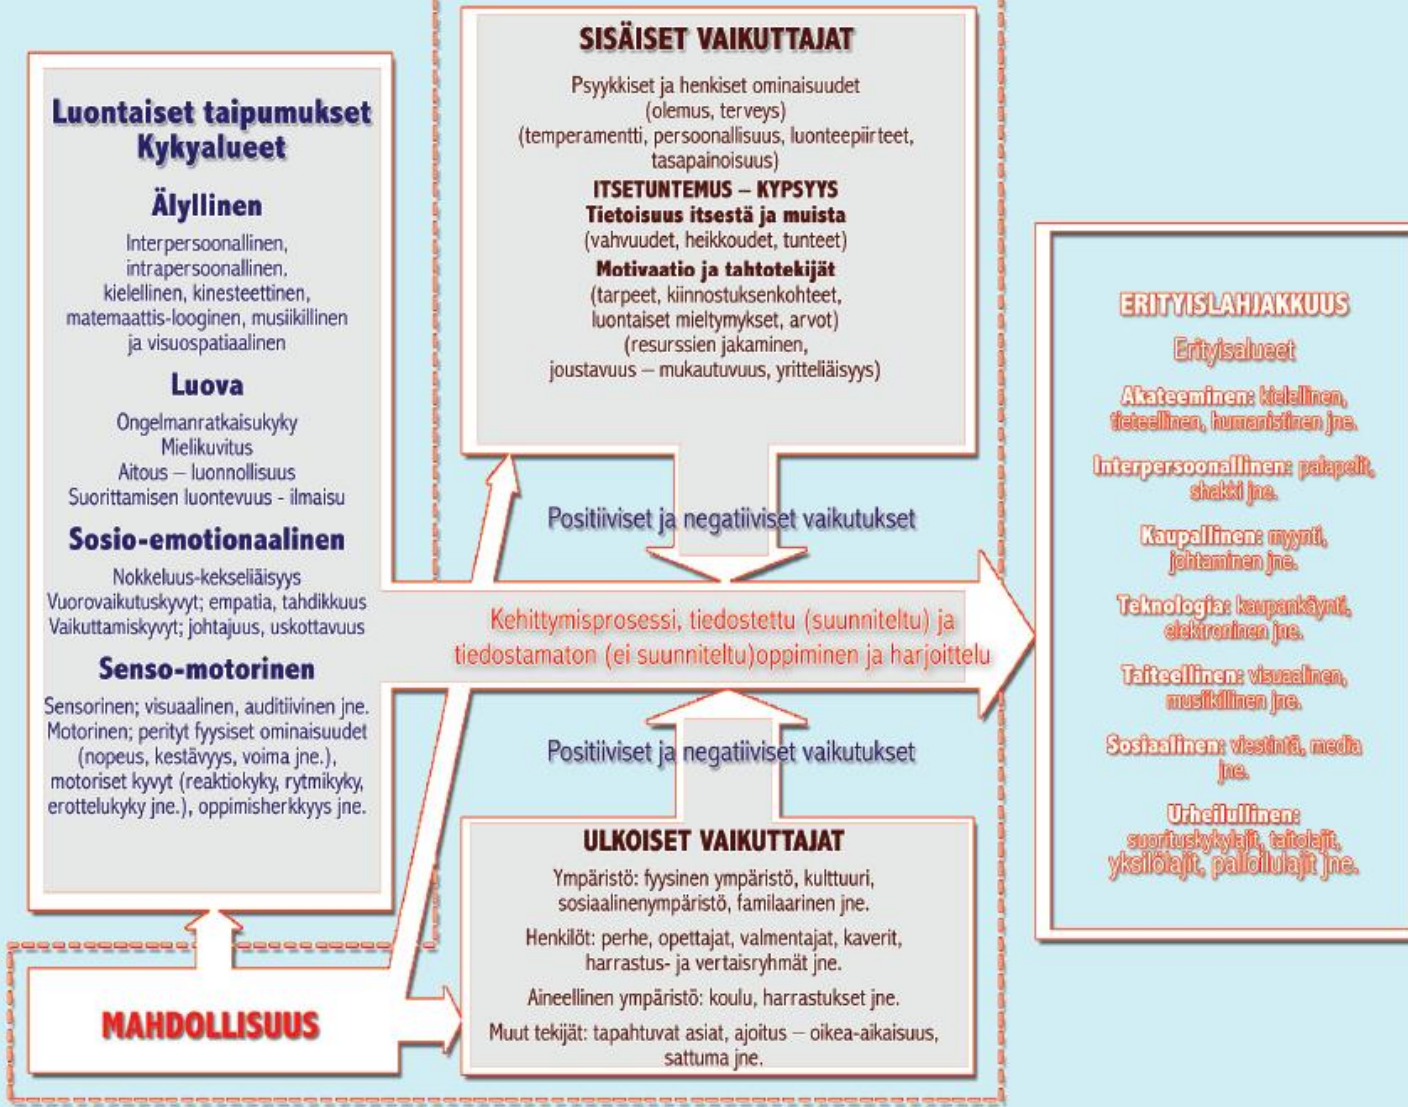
Luontaiset taipumukset
Kykyalueet

Älyllinen

Interpersoonallinen, intrapersoonallinen, kielellinen, kinesteettinen, matemaattis-looginen, musiikillinen ja visuospatiaalinen

Luova

Ongelmanratkaisukyky
Mielikuvitus
Aitous – luonnollisuus
Suorittamisen luontevuus - ilmaisu

Sosio-emotionaalinen

Nokkeluus-kekseliäisyys
Vuorovaikutuskyvyt; empatia, tahdikkuus
Vaikuttamiskyvyt; johtajuus, uskottavuus

Senso-motorinen

Sensorinen; visuaalinen, auditiivinen jne.
Motorinen; perityt fyysiset ominaisuudet (nopeus, kestävyys, voima jne.), motoriset kyvyt (reaktiokyky, rytmikyky, erottelukyky jne.), oppimisherkkyys jne.

SISÄISET VAIKUTTAJAT

Psyykkiset ja henkiset ominaisuudet (olemus, terveys) (temperamentti, persoonallisuus, luonteepiirteet, tasapainoisuus)

ITSETUNTEMUS – KYPSYYS
Tietoisuus itsestä ja muista
(vahvuudet, heikkoudet, tunteet)

Motivaatio ja tahtotekijät
(tarpeet, kiinnostuksenkohteet, luontaiset mieltymykset, arvot)
(resurssien jakaminen, joustavuus – mukautuvuus, yritteliäisyys)

Positiiviset ja negatiiviset vaikutukset

Kehittymisprosessi, tiedostettu (suunniteltu) ja tiedostamaton (ei suunniteltu)oppiminen ja harjoittelu

Positiiviset ja negatiiviset vaikutukset

ULKOISET VAIKUTTAJAT

Ympäristö: fyysinen ympäristö, kulttuuri, sosiaalinenympäristö, familaarinen jne.

Henkilöt: perhe, opettajat, valmentajat, kaverit, harrastus- ja vertaisryhmät jne.

Aineellinen ympäristö: koulu, harrastukset jne.

Muut tekijät: tapahtuvat asiat, ajoitus – oikea-aikaisuus, sattuma jne.

MAHDOLLISUUS

ERITYISLAHJAKKUUS

Erityisalueet

Akateeminen: kielellinen, tieteellinen, humanistinen jne.

Interpersoonallinen: palapelit, shakki jne.

Kaupallinen: myynti, johtaminen jne.

Teknologia: kaupankäynti, elektroninen jne.

Taiteellinen: visuaalinen, musiikillinen jne.

Sosiaalinen: viestintä, media jne.

Urheilullinen: suorituskykylajit, taitolajit, yksilölajit, palloilulajit jne.